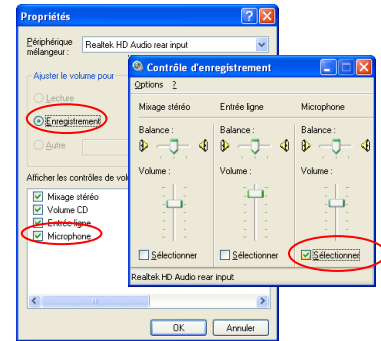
Propriétés

Périphérique mélangeur : Realtek HD Audio rear input

Ajuster le volume pour

Lecture

Enregistrement

Autre

Afficher les contrôles de vol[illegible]

Mixage stéréo

Volume CD

Entrée ligne

Microphone

OK Annuler

Contrôle d'enregistrement

Options ?

Mixage stéréo

Balance :

Volume :

Sélectionner

Entrée ligne

Balance :

Volume :

Sélectionner

Microphone

Balance :

Volume :

Sélectionner

Realtek HD Audio rear input